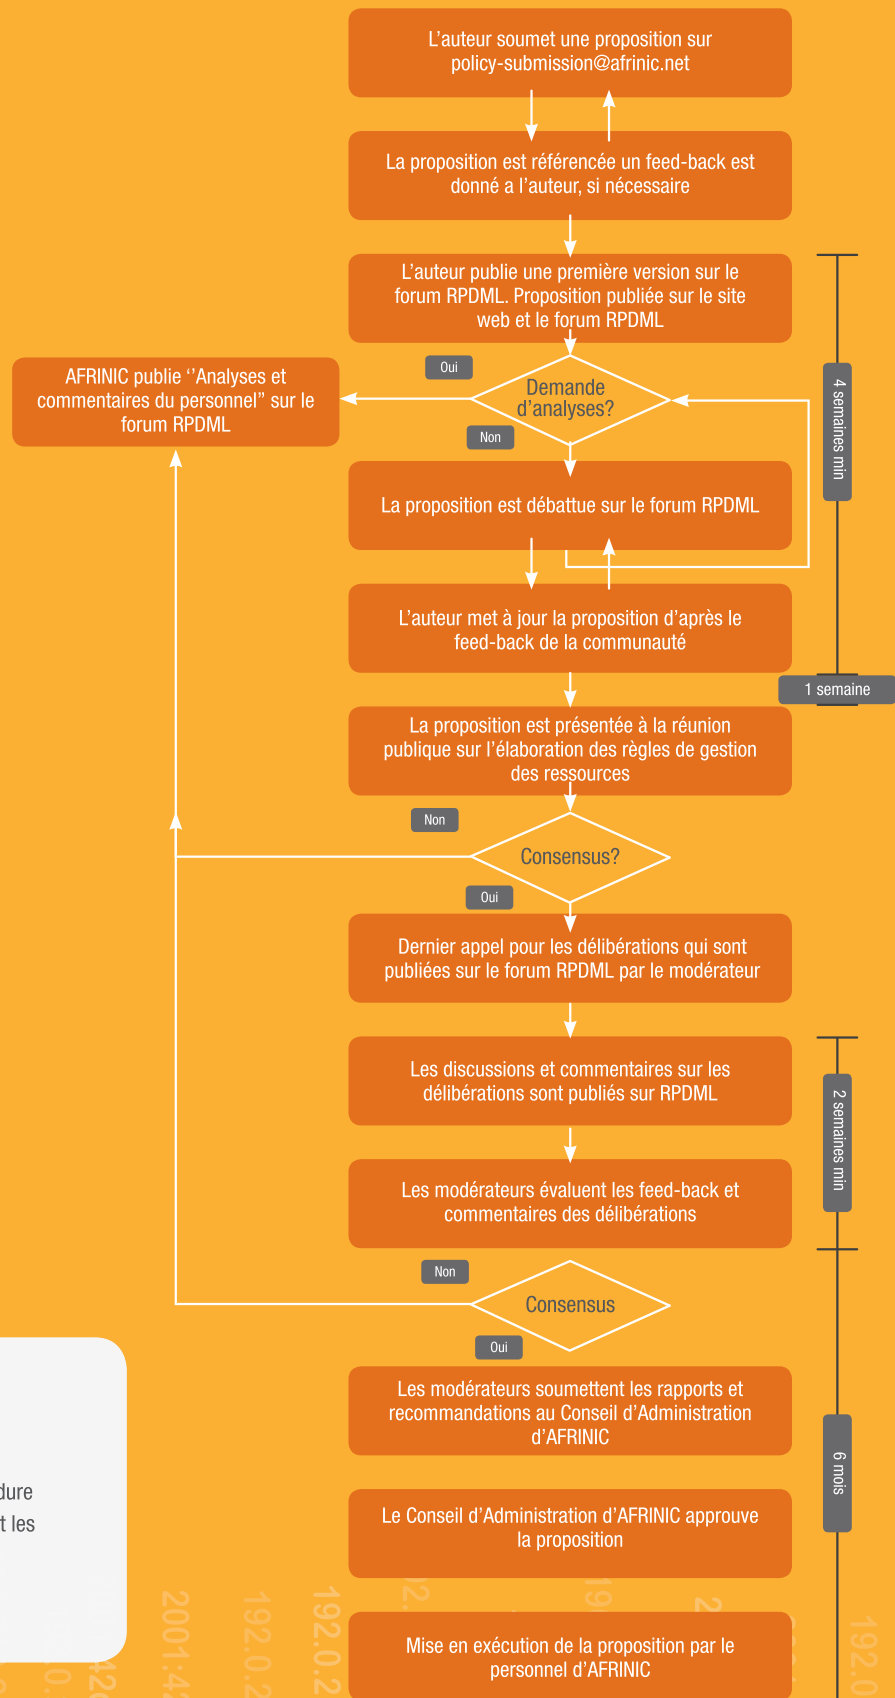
L’auteur soumet une proposition sur policy-submission@afrinic.net

La proposition est référencée un feed-back est donné a l’auteur, si nécessaire

L’auteur publie une première version sur le forum RPDML. Proposition publiée sur le site web et le forum RPDML

4 semaines min

Oui

AFRINIC publie ‘‘Analyses et commentaires du personnel” sur le forum RPDML

Demande d’analyses?

Non

La proposition est débattue sur le forum RPDML

L’auteur met à jour la proposition d’après le feed-back de la communauté

1 semaine

La proposition est présentée à la réunion publique sur l’élaboration des règles de gestion des ressources

Non

Consensus?

Oui

Dernier appel pour les délibérations qui sont publiées sur le forum RPDML par le modérateur

Les discussions et commentaires sur les délibérations sont publiés sur RPDML

2 semaines min

Les modérateurs évaluent les feed-back et commentaires des délibérations

Non

Consensus

Oui

Les modérateurs soumettent les rapports et recommandations au Conseil d’Administration d’AFRINIC

6 mois

Le Conseil d’Administration d’AFRINIC approuve la proposition

Mise en exécution de la proposition par le personnel d’AFRINIC

dure
t les

2001:4
192.0.2
192.0.2
192.0